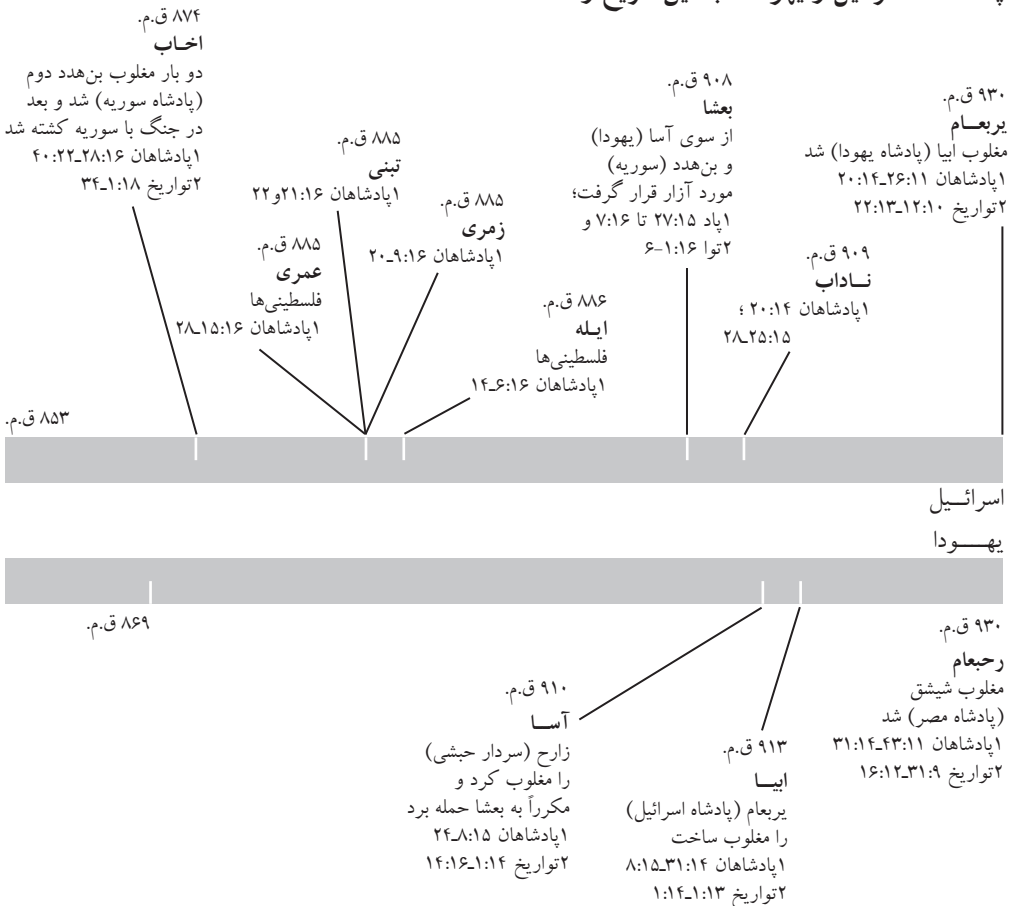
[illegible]

۸۷۴ ق.م.
**اخـاب**
دو بار مغلوب بن‌هدد دوم (پادشاه سوریه) شد و بعد در جنگ با سوریه کشته شد
۱پادشاهان ۲۸:۱۶ـ۴۰:۲۲
۲تواریخ ۱:۱۸ـ۳۴

۸۸۵ ق.م.
**تبنی**
۱پادشاهان ۲۱:۱۶و۲۲

۸۸۵ ق.م.
**زمری**
۱پادشاهان ۹:۱۶ـ۲۰

۸۸۵ ق.م.
**عمری**
فلسطینی‌ها
۱پادشاهان ۱۵:۱۶ـ۲۸

۸۸۶ ق.م.
**ایـله**
فلسطینی‌ها
۱پادشاهان ۶:۱۶ـ۱۴

۹۰۸ ق.م.
**بعشا**
از سوی آسا (یهودا) و بن‌هدد (سوریه) مورد آزار قرار گرفت؛
۱پاد ۲۷:۱۵ تا ۷:۱۶ و
۲توا ۱:۱۶ـ۶

۹۰۹ ق.م.
**نـاداب**
۱پادشاهان ۲۰:۱۴ ؛
۲۵:۱۵ـ۲۸

۹۳۰ ق.م.
**یربعـام**
مغلوب ابیا (پادشاه یهودا) شد
۱پادشاهان ۲۶:۱۱ـ۲۰:۱۴
۲تواریخ ۱۲:۱۰ـ۲۲:۱۳

۸۵۳ ق.م.

اسرائـیل

یهـــودا

۸۶۹ ق.م.

۹۳۰ ق.م.
**رحبعام**
مغلوب شیشق (پادشاه مصر) شد
۱پادشاهان ۴۳:۱۱ـ۳۱:۱۴
۲تواریخ ۳۱:۹ـ۱۶:۱۲

۹۱۰ ق.م.
**آسـا**
زارح (سردار حبشی) را مغلوب کرد و مکرراً به بعشا حمله برد
۱پادشاهان ۸:۱۵ـ۲۴
۲تواریخ ۱:۱۴ـ۱۴:۱۶

۹۱۳ ق.م.
**ابیـا**
یربعام (پادشاه اسرائیل) را مغلوب ساخت
۱پادشاهان ۳۱:۱۴ـ۸:۱۵
۲تواریخ ۱:۱۳ـ۱:۱۴